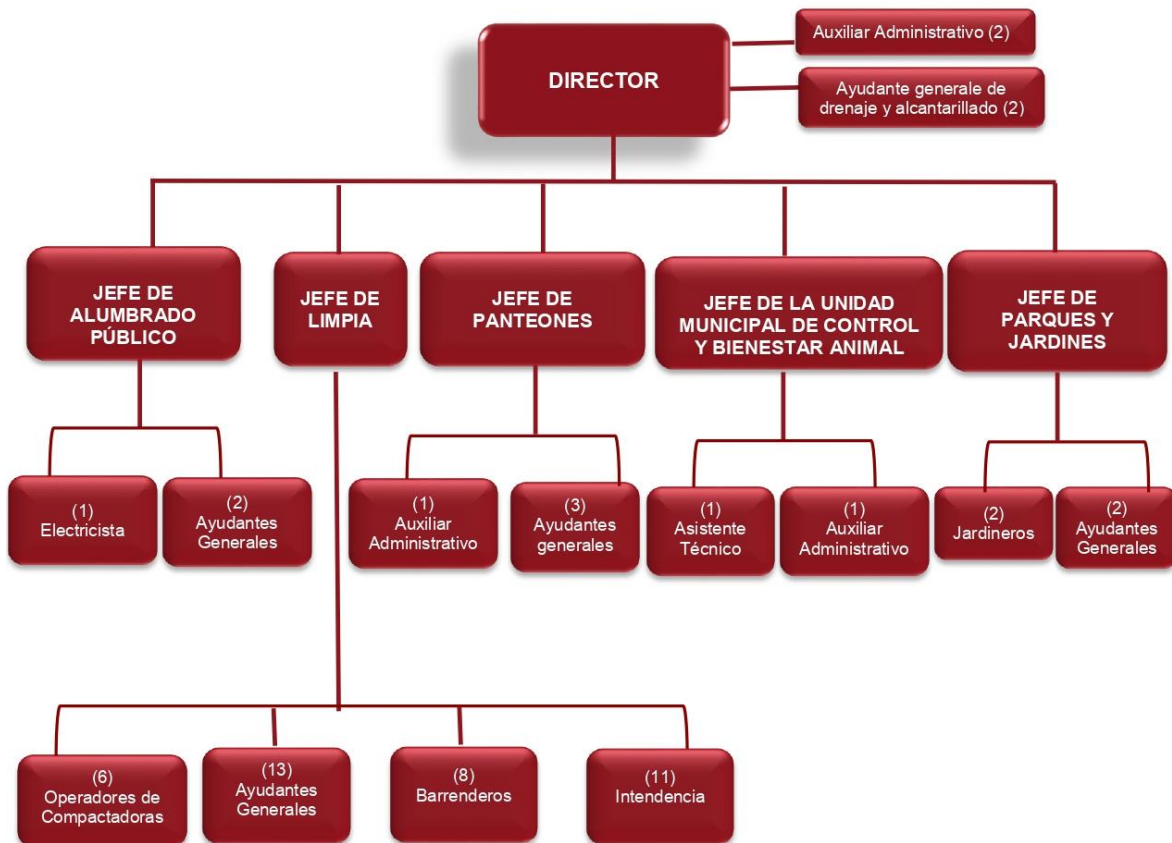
DIRECTOR

Auxiliar Administrativo (2)

Ayudante generale de drenaje y alcantarillado (2)

JEFE DE ALUMBRADO PÚBLICO

JEFE DE LIMPIA

JEFE DE PANTEONES

JEFE DE LA UNIDAD MUNICIPAL DE CONTROL Y BIENESTAR ANIMAL

JEFE DE PARQUES Y JARDINES

(1) Electricista

(2) Ayudantes Generales

(1) Auxiliar Administrativo

(3) Ayudantes generales

(1) Asistente Técnico

(1) Auxiliar Administrativo

(2) Jardineros

(2) Ayudantes Generales

(6) Operadores de Compactadoras

(13) Ayudantes Generales

(8) Barrenderos

(11) Intendencia